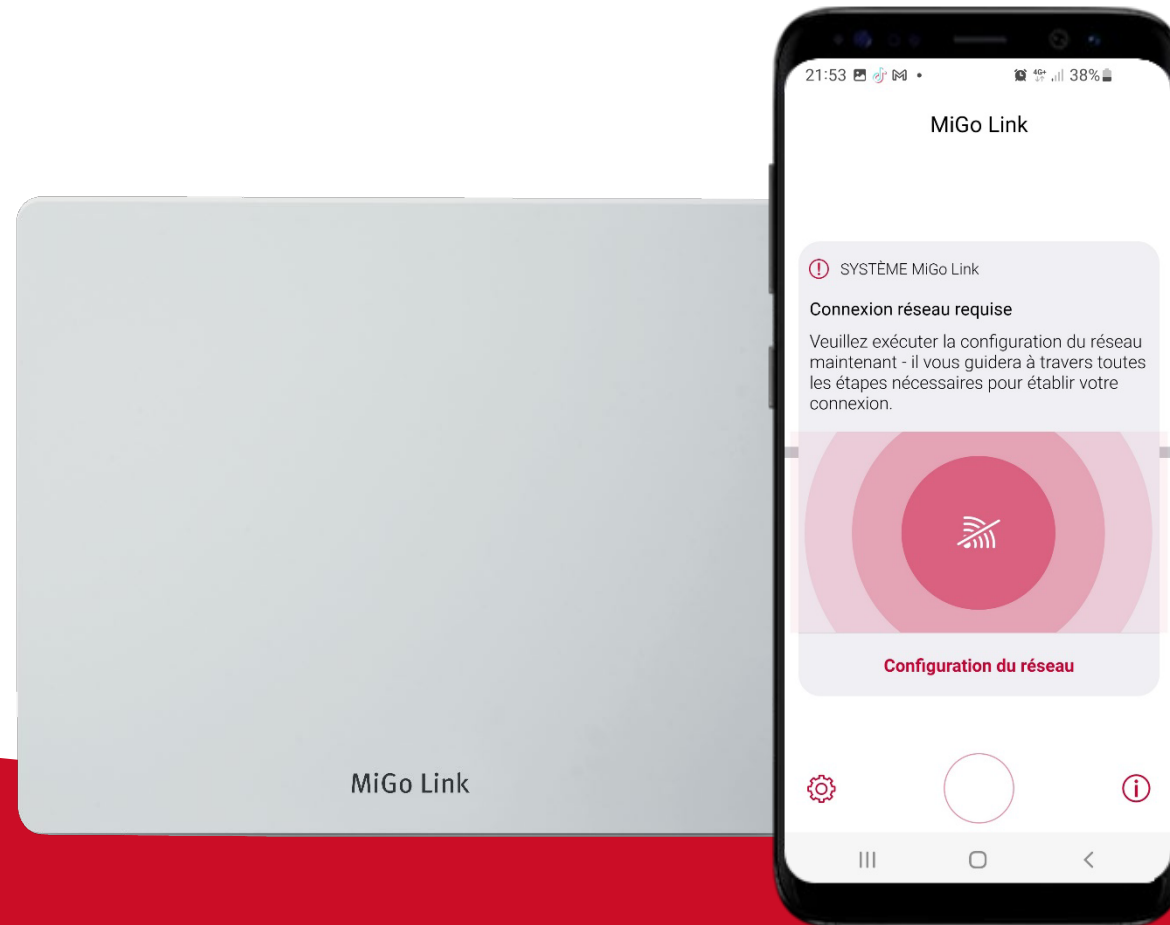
MiGo Link

21:53 • 4G+ 38%

MiGo Link

SYSTÈME MiGo Link

Connexion réseau requise

Veuillez exécuter la configuration du réseau maintenant - il vous guidera à travers toutes les étapes nécessaires pour établir votre connexion.

Configuration du réseau